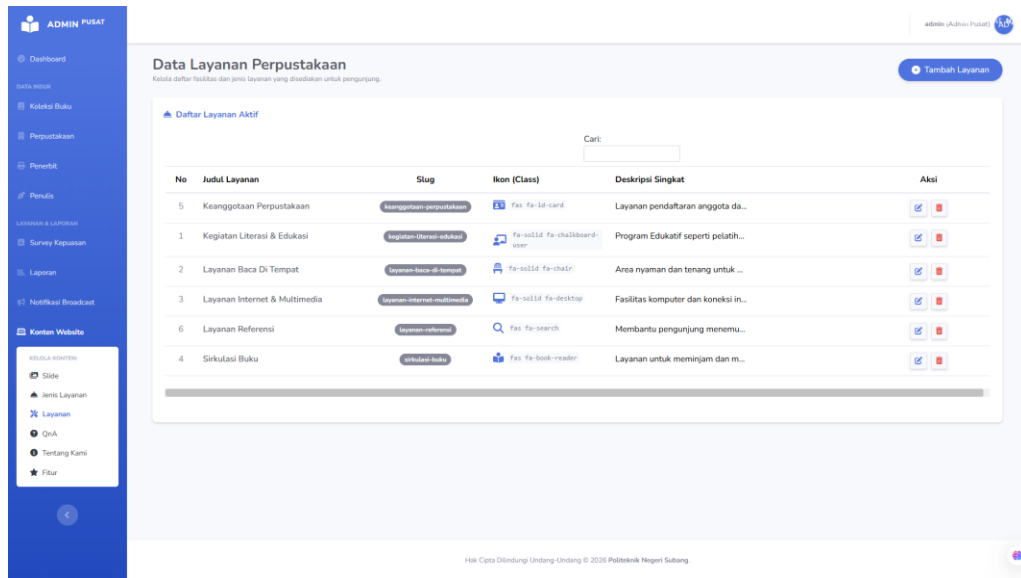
ADMIN PUSAT

Dashboard
DATA INDUK
Koleksi Buku
Perpustakaan
Penerbit
Penulis
LAYANAN & LAPORAN
Survey Kepuasan
Laporan
Notifikasi Broadcast
Konten Website
KELOLA KONTEN
Slide
Jenis Layanan
Layanan
QnA
Tentang Kami
Fitur

admin (Admin Pusat) AD

Data Layanan Perpustakaan
Kelola daftar fasilitas dan jenis layanan yang disediakan untuk pengunjung.

Tambah Layanan

Daftar Layanan Aktif

Cari:

| No | Judul Layanan | Slug | Ikon (Class) | Deskripsi Singkat | Aksi |
|---|---|---|---|---|---|
| 5 | Keanggotaan Perpustakaan | keanggotaan-perpustakaan | fas fa-id-card | Layanan pendaftaran anggota da... | |
| 1 | Kegiatan Literasi & Edukasi | kegiatan-literasi-edukasi | fa-solid fa-chalkboard-user | Program Edukatif seperti pelatih... | |
| 2 | Layanan Baca Di Tempat | layanan-baca-di-tempat | fa-solid fa-chair | Area nyaman dan tenang untuk ... | |
| 3 | Layanan Internet & Multimedia | layanan-internet-multimedia | fa-solid fa-desktop | Fasilitas komputer dan koneksi in... | |
| 6 | Layanan Referensi | layanan-referensi | fas fa-search | Membantu pengunjung menemu... | |
| 4 | Sirkulasi Buku | sirkulasi-buku | fas fa-book-reader | Layanan untuk meminjam dan m... | |

Hak Cipta Dilindungi Undang-Undang © 2026 Politeknik Negeri Subang.